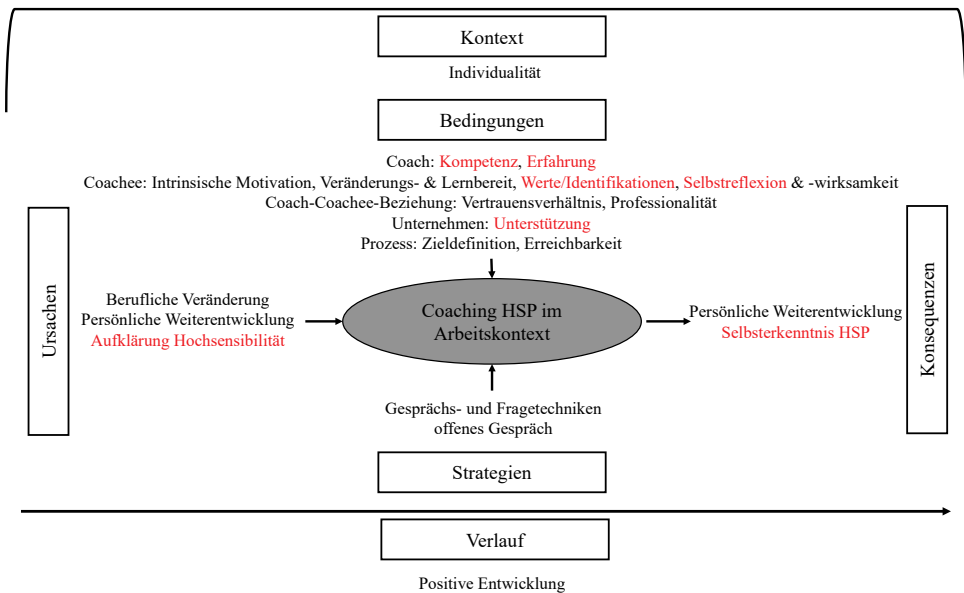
Kontext

Individualität

Bedingungen

Coach: Kompetenz, Erfahrung
Coachee: Intrinsische Motivation, Veränderungs- & Lernbereit, Werte/Identifikationen, Selbstreflexion & -wirksamkeit
Coach-Coachee-Beziehung: Vertrauensverhältnis, Professionalität
Unternehmen: Unterstützung
Prozess: Zieldefinition, Erreichbarkeit

Ursachen

Berufliche Veränderung
Persönliche Weiterentwicklung
Aufklärung Hochsensibilität

Coaching HSP im Arbeitskontext

Persönliche Weiterentwicklung
Selbsterkenntnis HSP

Konsequenzen

Gesprächs- und Fragetechniken
offenes Gespräch

Strategien

Verlauf

Positive Entwicklung